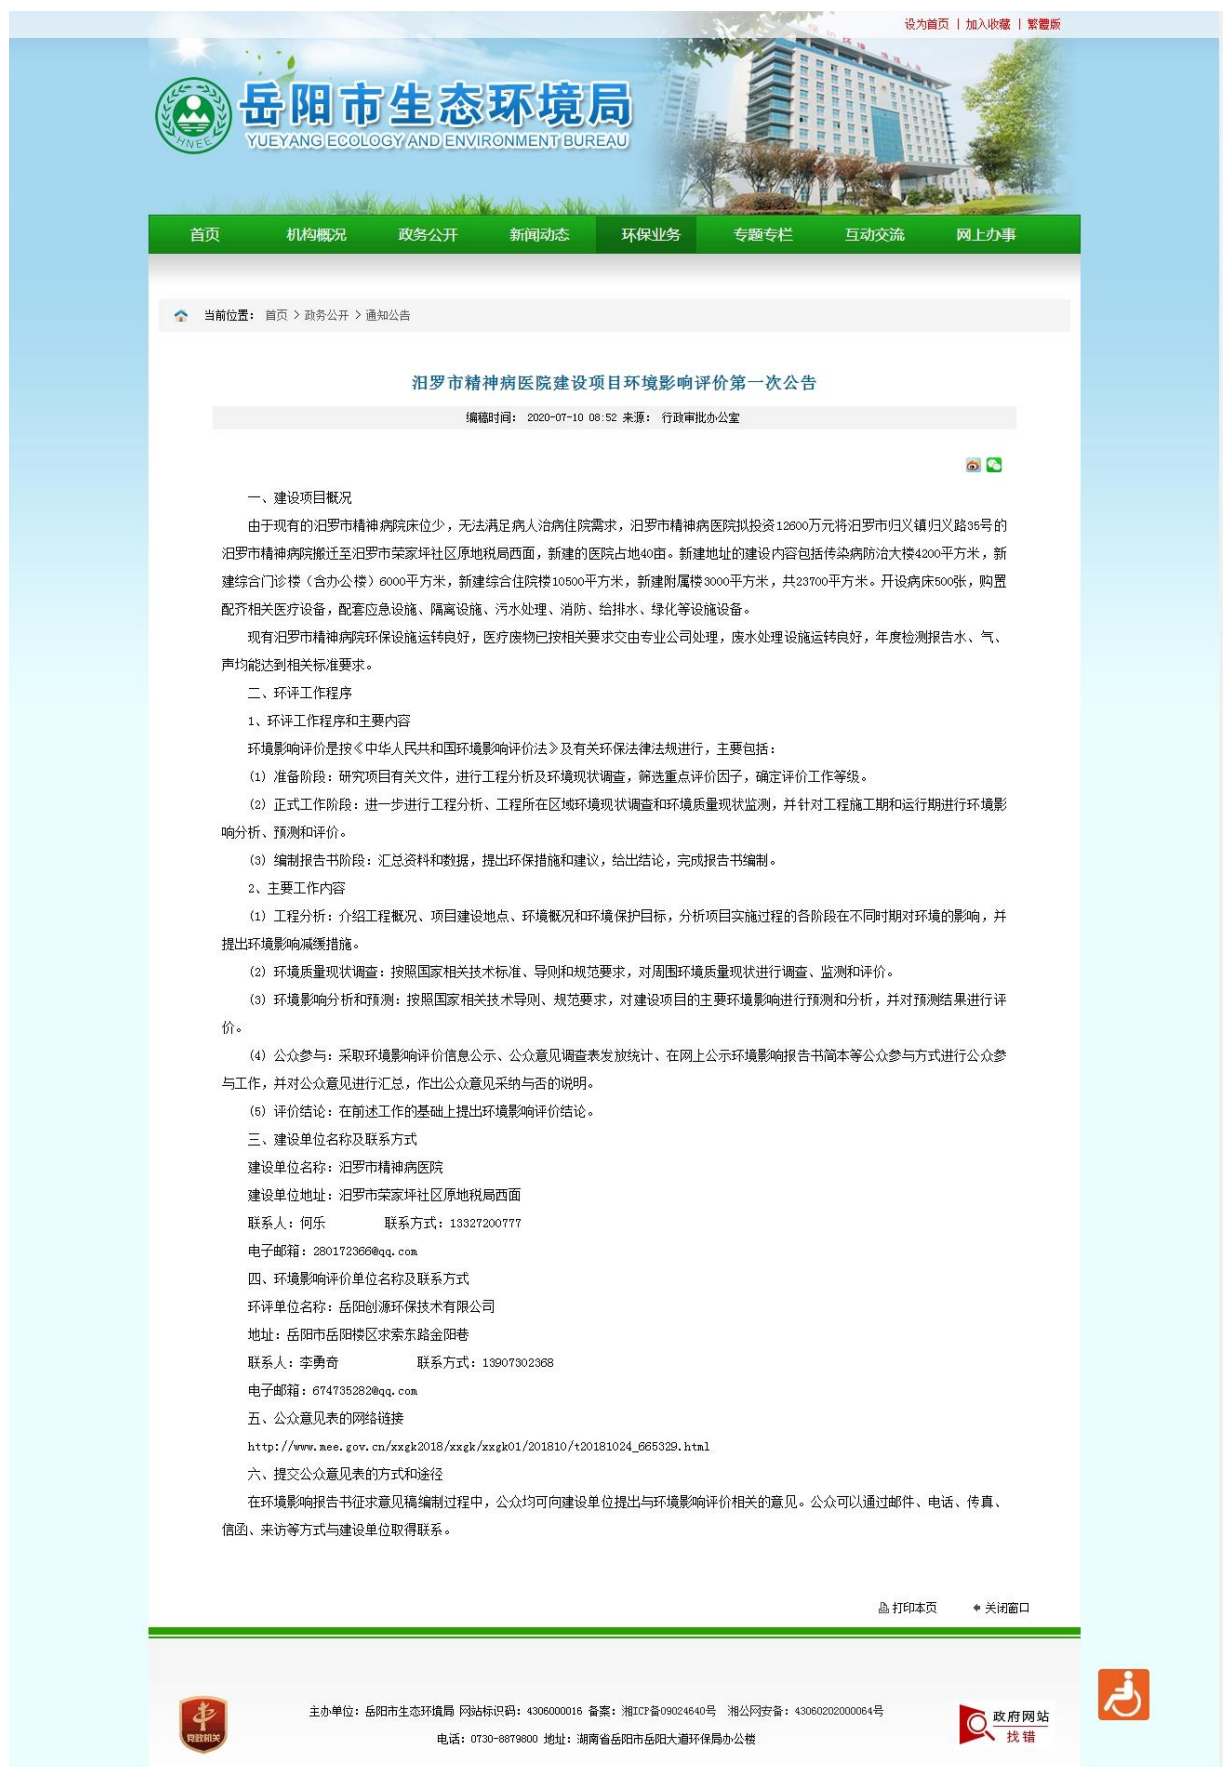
设为首页 | 加入收藏 | 繁體版

岳阳市生态环境局
YUEYANG ECOLOGY AND ENVIRONMENT BUREAU

HNEE

首页 机构概况 政务公开 新闻动态 环保业务 专题专栏 互动交流 网上办事

当前位置： 首页 > 政务公开 > 通知公告

汨罗市精神病医院建设项目环境影响评价第一次公告

编辑时间： 2020-07-10 08:52 来源： 行政审批办公室

一、建设项目概况

由于现有的汨罗市精神病院床位少，无法满足病人治病住院需求，汨罗市精神病医院拟投资12600万元将汨罗市归义镇归义路35号的汨罗市精神病院搬迁至汨罗市荣家坪社区原地税局西面，新建的医院占地40亩。新建地址的建设内容包括传染病防治大楼4200平方米，新建综合门诊楼（含办公楼）6000平方米，新建综合住院楼10500平方米，新建附属楼3000平方米，共23700平方米。开设病床500张，购置配齐相关医疗设备，配套应急设施、隔离设施、污水处理、消防、给排水、绿化等设施设备。

现有汨罗市精神病院环保设施运转良好，医疗废物已按相关要求交由专业公司处理，废水处理设施运转良好，年度检测报告水、气、声均能达到相关标准要求。

二、环评工作程序

1、环评工作程序和主要内容

环境影响评价是按《中华人民共和国环境影响评价法》及有关环保法律法规进行，主要包括：

(1) 准备阶段：研究项目有关文件，进行工程分析及环境现状调查，筛选重点评价因子，确定评价工作等级。

(2) 正式工作阶段：进一步进行工程分析、工程所在区域环境现状调查和环境质量现状监测，并针对工程施工期和运行期进行环境影响分析、预测和评价。

(3) 编制报告书阶段：汇总资料和数据，提出环保措施和建议，给出结论，完成报告书编制。

2、主要工作内容

(1) 工程分析：介绍工程概况、项目建设地点、环境概况和环境保护目标，分析项目实施过程的各阶段在不同时期对环境的影响，并提出环境影响减缓措施。

(2) 环境质量现状调查：按照国家相关技术标准、导则和规范要求，对周围环境质量现状进行调查、监测和评价。

(3) 环境影响分析和预测：按照国家相关技术导则、规范要求，对建设项目的主要环境影响进行预测和分析，并对预测结果进行评价。

(4) 公众参与：采取环境影响评价信息公示、公众意见调查表发放统计、在网上公示环境影响报告书简本等公众参与方式进行公众参与工作，并对公众意见进行汇总，作出公众意见采纳与否的说明。

(5) 评价结论：在前述工作的基础上提出环境影响评价结论。

三、建设单位名称及联系方式

建设单位名称：汨罗市精神病医院

建设单位地址：汨罗市荣家坪社区原地税局西面

联系人：何乐 联系方式：13327200777

电子邮箱：280172366@qq.com

四、环境影响评价单位名称及联系方式

环评单位名称：岳阳创源环保技术有限公司

地址：岳阳市岳阳楼区求索东路金阳巷

联系人：李勇奇 联系方式：13907302368

电子邮箱：674735282@qq.com

五、公众意见表的网络链接

http://www.mee.gov.cn/xxgk2018/xxgk/xxgk01/201810/t20181024_665329.html

六、提交公众意见表的方式和途径

在环境影响报告书征求意见稿编制过程中，公众均可向建设单位提出与环境影响评价相关的意见。公众可以通过邮件、电话、传真、信函、来访等方式与建设单位取得联系。

打印本页 关闭窗口

党政机关

主办单位：岳阳市生态环境局 网站标识码：4306000016 备案：湘ICP备09024640号 湘公网安备：43060202000064号

电话：0730-8879800 地址：湖南省岳阳市岳阳大道环保局办公楼

政府网站 找错